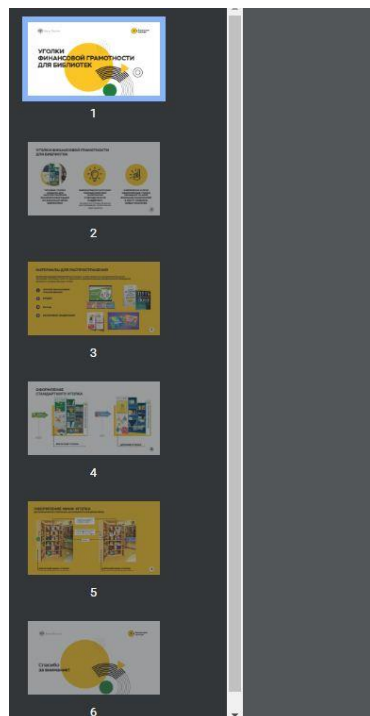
УГОЛКИ ФИНАНСОВОЙ ГРАМОТНОСТИ ДЛЯ БИБЛИОТЕК

1

УГОЛКИ ФИНАНСОВОЙ ГРАМОТНОСТИ ДЛЯ БИБЛИОТЕК

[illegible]

2

МАТЕРИАЛЫ ДЛЯ РАСПРОСТРАНЕНИЯ

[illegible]

3

ОФОРМЛЕНИЕ СТАНДАРТНОГО УГОЛКА

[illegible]

4

ОФОРМЛЕНИЕ MINI-УГОЛКА

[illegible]

5

Спасибо за внимание!

6